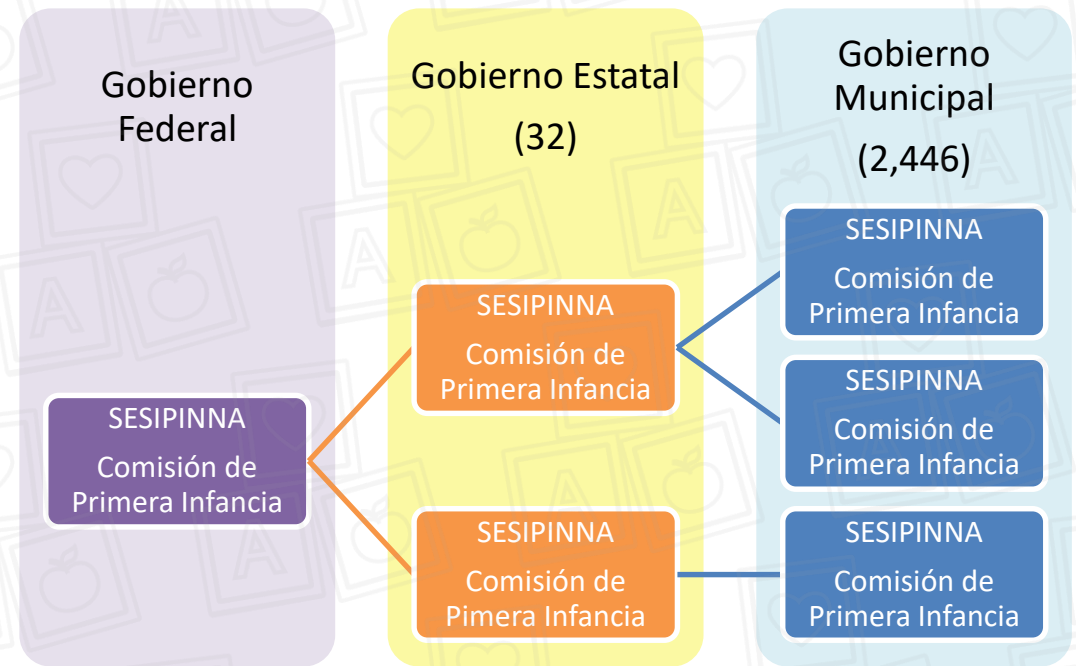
Gobierno Federal

Gobierno Estatal

(32)

Gobierno Municipal

(2,446)

SESIPINNA

Comisión de Primera Infancia

SESIPINNA

Comisión de Primera Infancia

SESIPINNA

Comisión de Primera Infancia

SESIPINNA

Comisión de Primera Infancia

SESIPINNA

Comisión de Pimera Infancia

SESIPINNA

Comisión de Primera Infancia